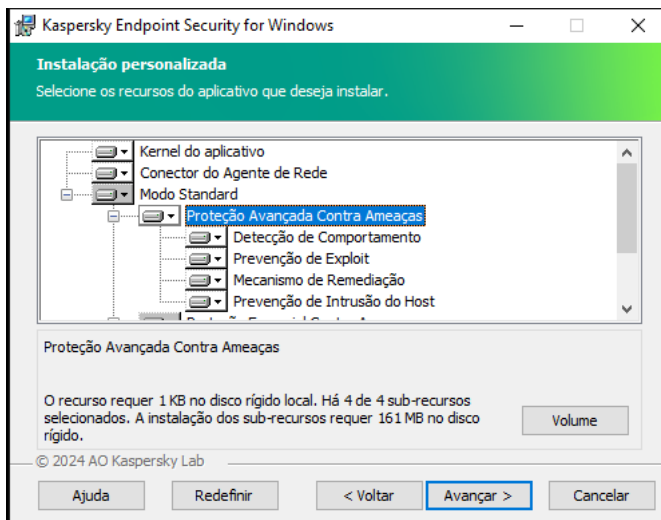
Kaspersky Endpoint Security for Windows

Instalação personalizada

Selecione os recursos do aplicativo que deseja instalar.

Kernel do aplicativo
Conector do Agente de Rede
Modo Standard
Proteção Avançada Contra Ameaças
Detecção de Comportamento
Prevenção de Exploit
Mecanismo de Remediação
Prevenção de Intrusão do Host
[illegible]

Proteção Avançada Contra Ameaças

O recurso requer 1 KB no disco rígido local. Há 4 de 4 sub-recursos selecionados. A instalação dos sub-recursos requer 161 MB no disco rígido.

Volume

© 2024 AO Kaspersky Lab

Ajuda

Redefinir

< Voltar

Avançar >

Cancelar